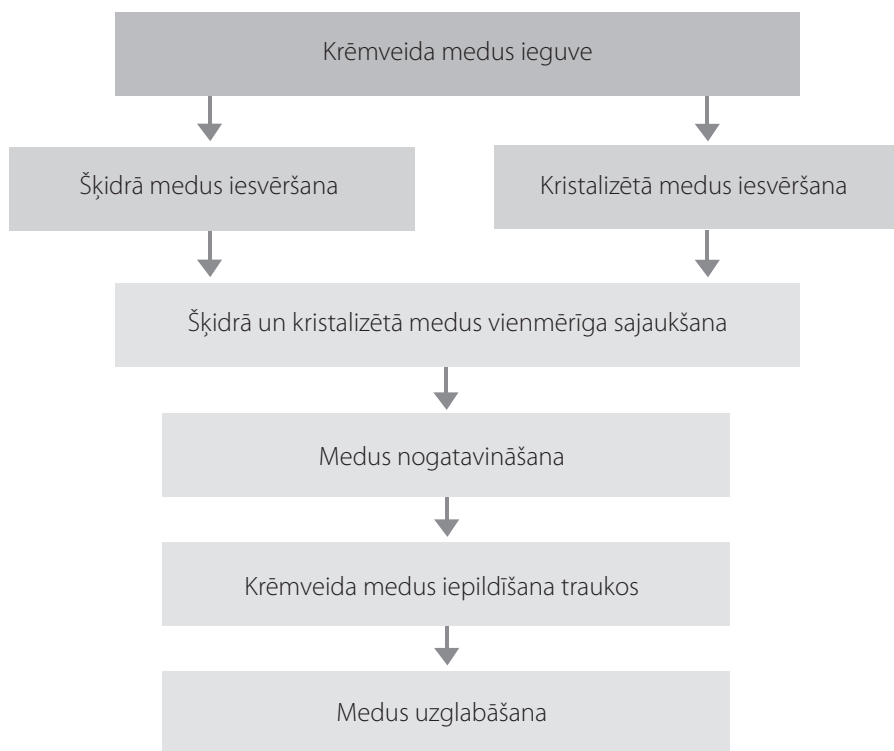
Krēmveida medus ieguve

Šķidrā medus iesvēršana

Kristalizētā medus iesvēršana

Šķidrā un kristalizētā medus vienmērīga sajaukšana

Medus nogatavināšana

Krēmveida medus iepildīšana traukos

Medus uzglabāšana